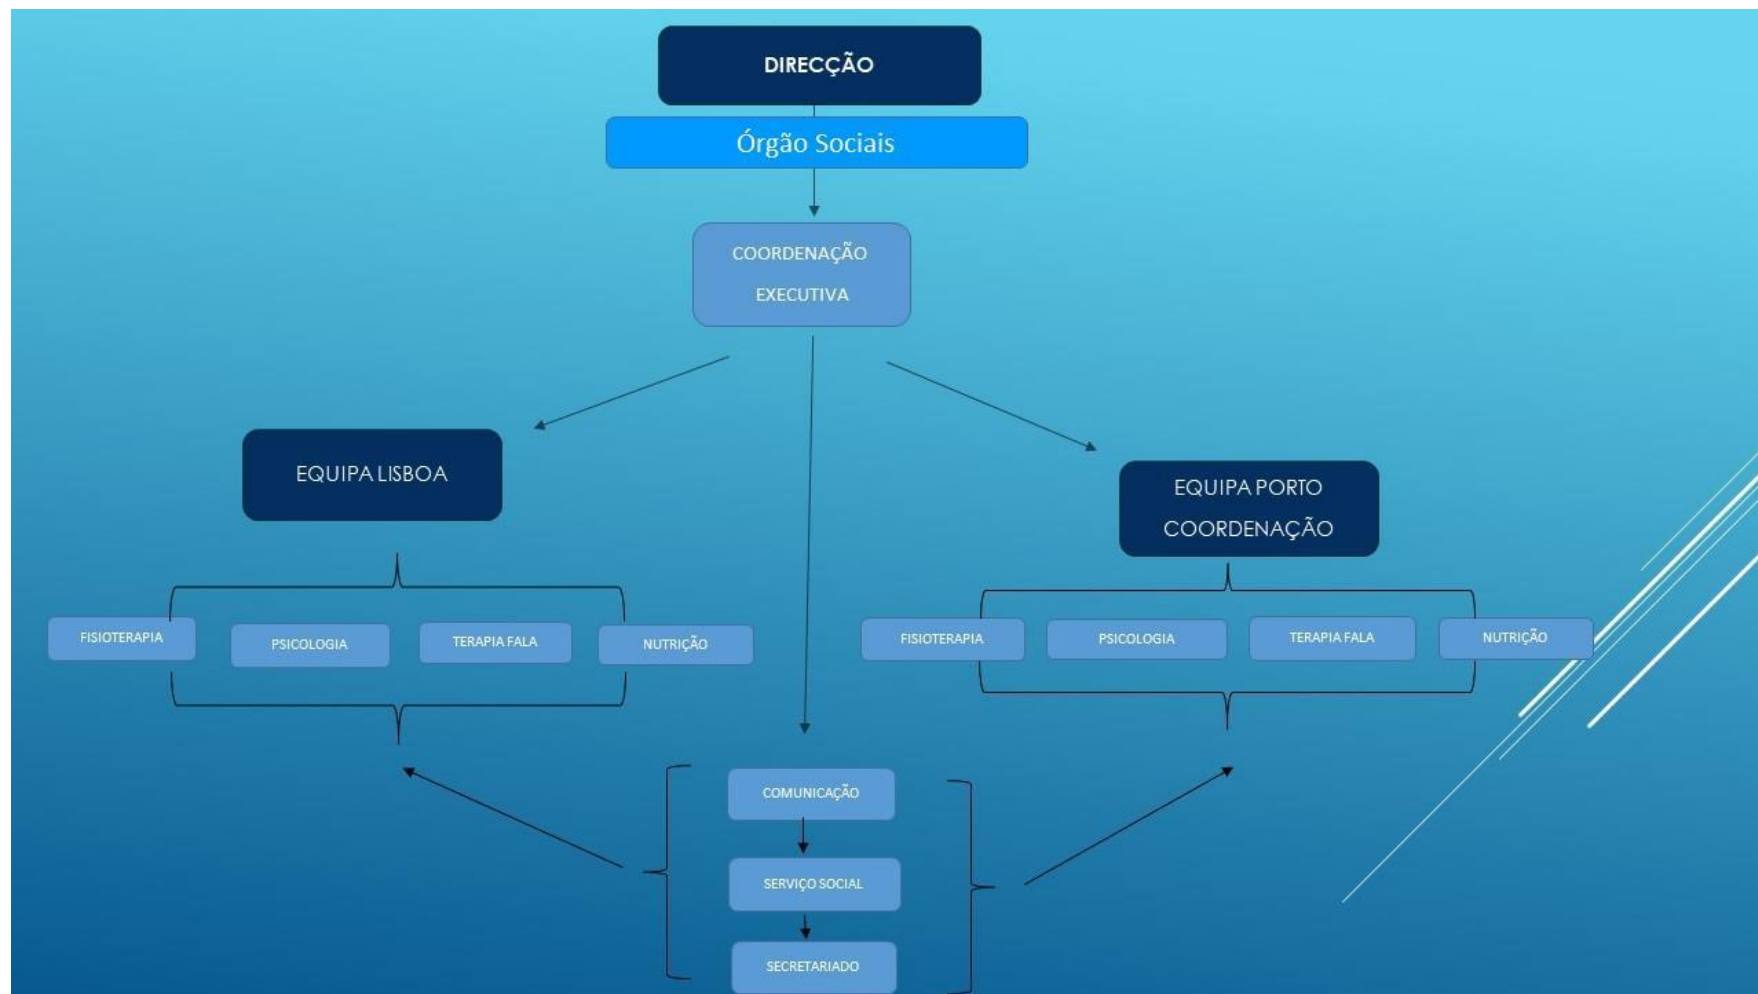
DIRECÇÃO

Órgão Sociais

COORDENAÇÃO EXECUTIVA

EQUIPA LISBOA

EQUIPA PORTO COORDENAÇÃO

FISIOTERAPIA

PSICOLOGIA

TERAPIA FALA

NUTRIÇÃO

FISIOTERAPIA

PSICOLOGIA

TERAPIA FALA

NUTRIÇÃO

COMUNICAÇÃO

SERVIÇO SOCIAL

SECRETARIADO